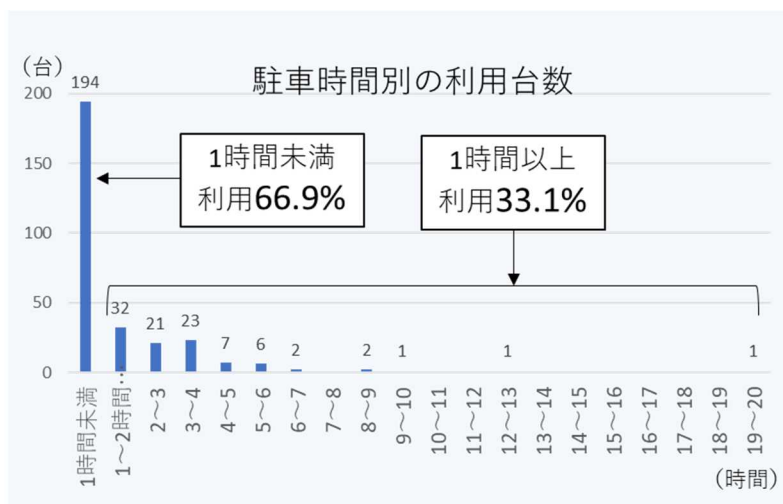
(台)

駐車時間別の利用台数

200
150
100
50
0

194

1時間未満
利用66.9%

1時間以上
利用33.1%

32
21
23
7
6
2
2
1
1
1

1時間未満
1～2時間…
2～3
3～4
4～5
5～6
6～7
7～8
8～9
9～10
10～11
11～12
12～13
13～14
14～15
15～16
16～17
17～18
18～19
19～20

(時間)